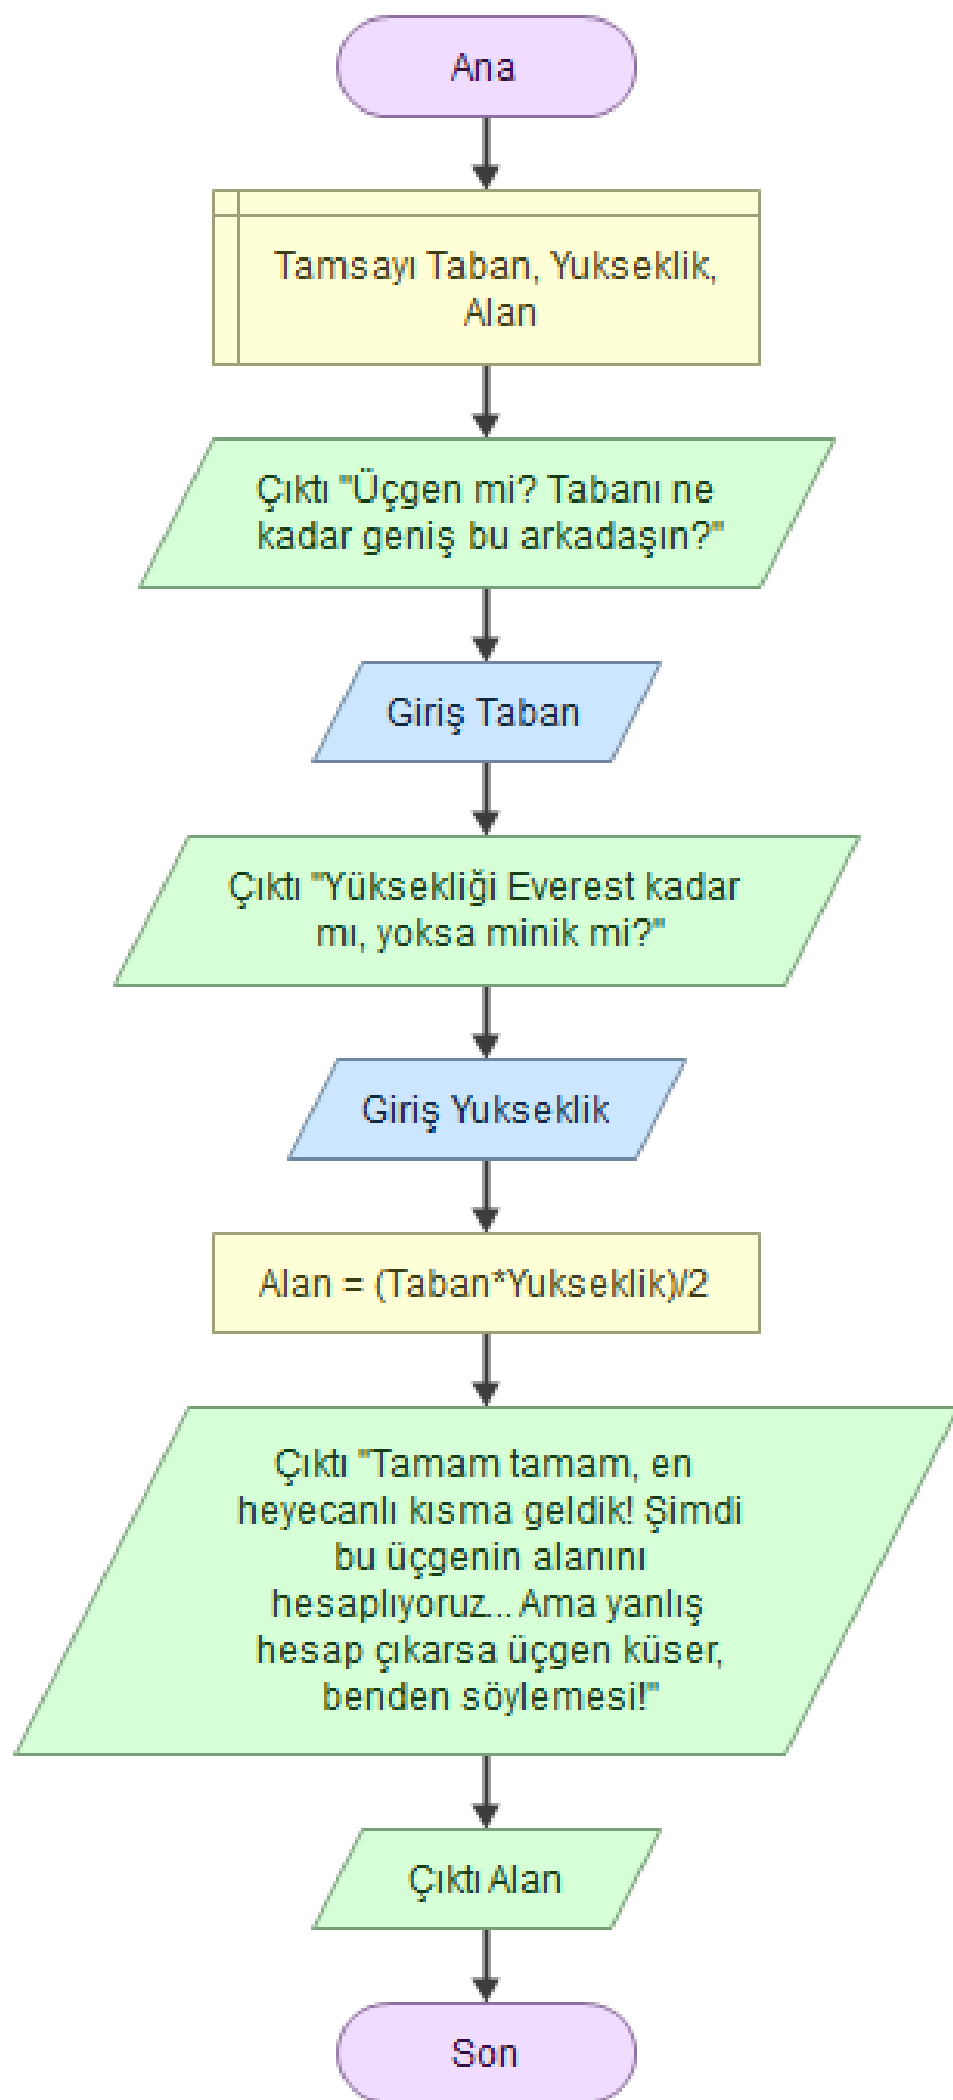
Ana

Tamsayı Taban, Yukseklik, Alan

Çıktı "Üçgen mi? Tabanı ne kadar geniş bu arkadaşın?"

Giriş Taban

Çıktı "Yüksekliği Everest kadar mı, yoksa minik mi?"

Giriş Yukseklik

Alan = (Taban*Yukseklik)/2

Çıktı "Tamam tamam, en heyecanlı kısma geldik! Şimdi bu üçgenin alanını hesaplıyoruz... Ama yanlış hesap çıkarsa üçgen küser, benden söylemesi!"

Çıktı Alan

Son